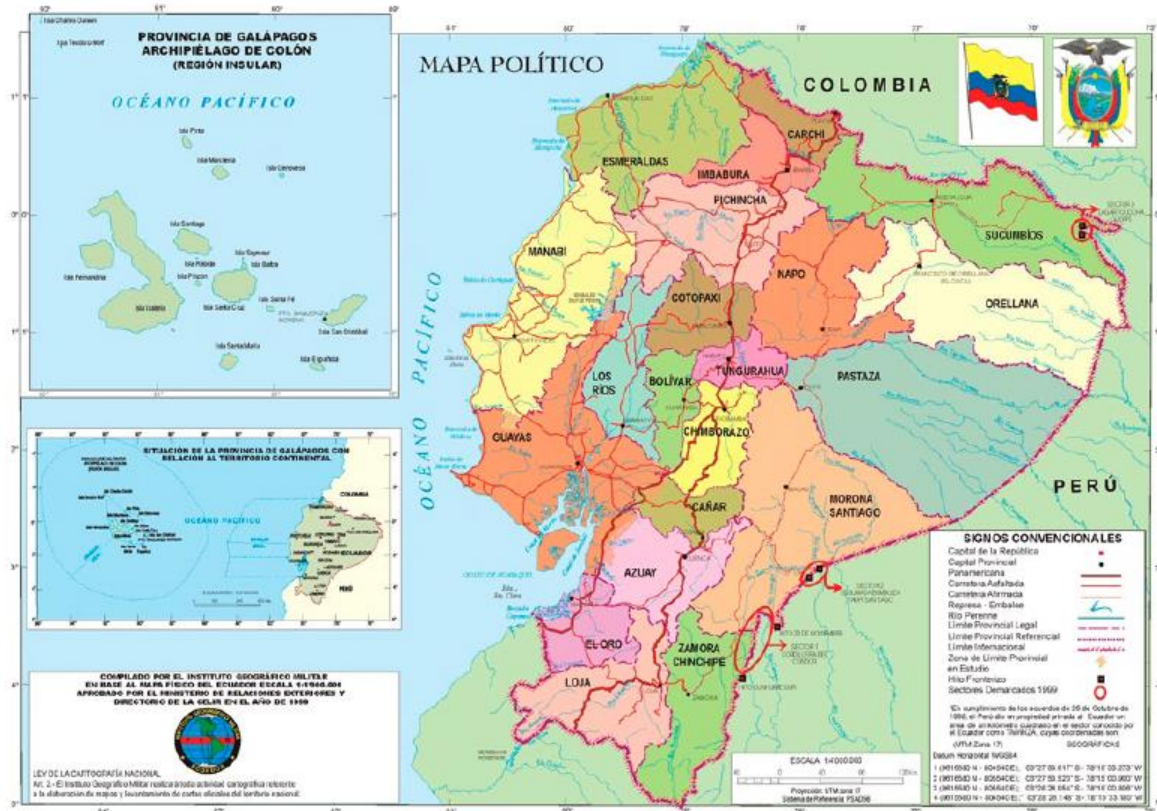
PROVINCIA DE GALÁPAGOS
ARCHIPIÉLAGO DE COLÓN
(REGIÓN INSULAR)

OCÉANO PACÍFICO

Isla Pinta
Isla Marchena
Isla Genovesa
Isla Santiago
Isla Rábida
Isla Pinzón
Isla Seymour
Isla Baltra
Isla Fernandina
Isla Isabela
Isla Santa Cruz
Isla Santa Fe
Isla San Cristóbal
Isla Santa María
Isla Española

SITUACIÓN DE LA PROVINCIA DE GALÁPAGOS CON RELACIÓN AL TERRITORIO CONTINENTAL

OCÉANO PACÍFICO
COLOMBIA
ECUADOR
PERÚ

COMPILADO POR EL INSTITUTO GEOGRÁFICO MILITAR EN BASE AL MAPA FÍSICO DEL ECUADOR ESCALA 1:1'000.000 APROBADO POR EL MINISTERIO DE RELACIONES EXTERIORES Y DIRECTORIO DE LA CELIR EN EL AÑO DE 1999

LEY DE LA CARTOGRAFÍA NACIONAL
Art. 2.- El Instituto Geográfico Militar realiza toda actividad cartográfica referente a la elaboración de mapas y levantamiento de cartas oficiales del territorio nacional.

MAPA POLÍTICO

COLOMBIA
CARCHI
ESMERALDAS
IMBABURA
PICHINCHA
SUCUMBÍOS
MANABÍ
NAPO
ORELLANA
COTOPAXI
OCÉANO PACÍFICO
LOS RÍOS
BOLÍVAR
TUNGURAHUA
PASTAZA
GUAYAS
CHIMBORAZO
CAÑAR
MORONA SANTIAGO
PERÚ
AZUAY
EL ORO
ZAMORA CHINCHIPE
LOJA

SIGNOS CONVENCIONALES
Capital de la República
Capital Provincial
Panamericana
Carretera Asfaltada
Carretera Afirmada
Represa - Embalse
Río Perenne
Límite Provincial Legal
Límite Provincial Referencial
Límite Internacional
Zona de Límite Provincial en Estudio
Hito Fronterizo
Sectores Demarcados 1999

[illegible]

ESCALA 1:4'000.000
Proyección: UTM zona 17
Sistema de Referencia: PSAD56